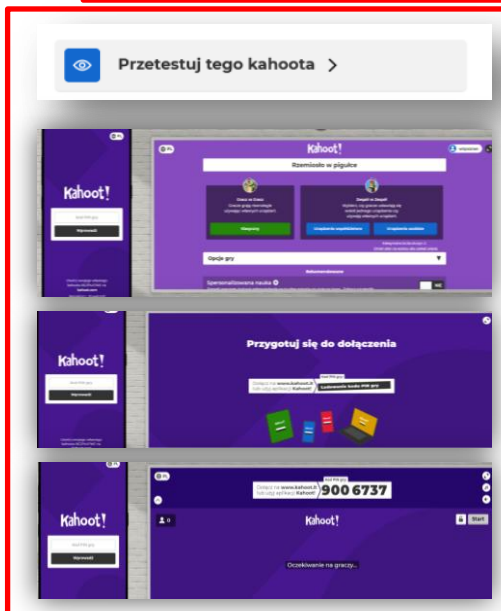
Przetestuj tego kahoota >

Kahoot!

Kahoot!

Rzemiosło w pigułce

Opcje gry

Przygotuj się do dołączenia

Kahoot!

Dołącz na www.kahoot.it lub użyj aplikacji Kahoot!

Ładowanie kodu PIN gry

Kahoot!

Dołącz na www.kahoot.it lub użyj aplikacji Kahoot!

9006737

Kahoot!

Start

Oczekiwanie na graczy...